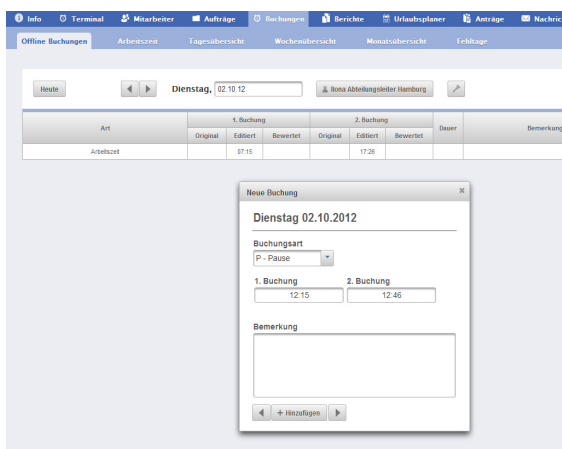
Info Terminal Mitarbeiter Aufträge Buchungen Berichte Urlaubsplaner Anträge Nachric

Offline Buchungen Arbeitszeit Tagesübersicht Wochenübersicht Monatsübersicht Fehltage

Heute

Dienstag, 02.10.12

Ilona Abteilungsleiter Hamburg

| Art | 1. Buchung Original | 1. Buchung Editiert | 1. Buchung Bewertet | 2. Buchung Original | 2. Buchung Editiert | 2. Buchung Bewertet | Dauer | Bemerkung |
|---|---|---|---|---|---|---|---|---|
| Arbeitszeit | | 07:15 | | | 17:26 | | | |

Neue Buchung ×

Dienstag 02.10.2012

Buchungsart
P - Pause

1. Buchung
12:15

2. Buchung
12:46

Bemerkung

+ Hinzufügen